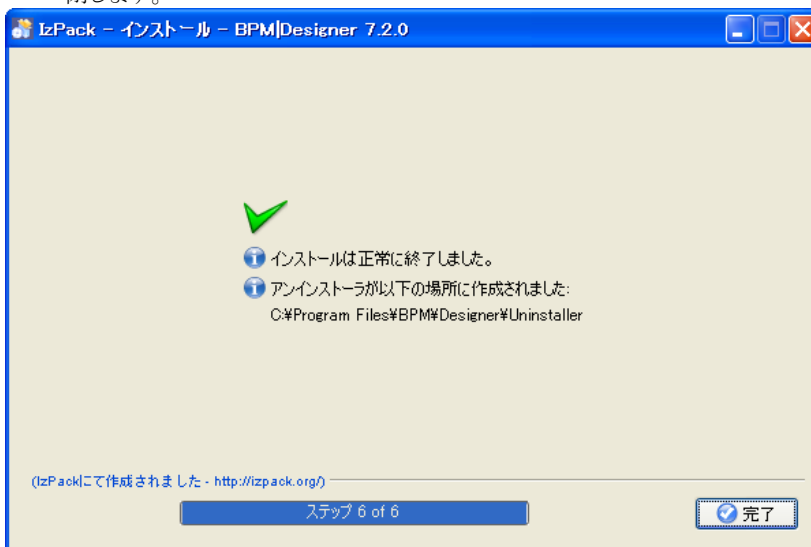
IzPack - インストール - BPM|Designer 7.2.0

インストールは正常に終了しました。

アンインストーラが以下の場所に作成されました:
C:¥Program Files¥BPM¥Designer¥Uninstaller

(IzPackにて作成されました - http://izpack.org/)

ステップ 6 of 6

完了